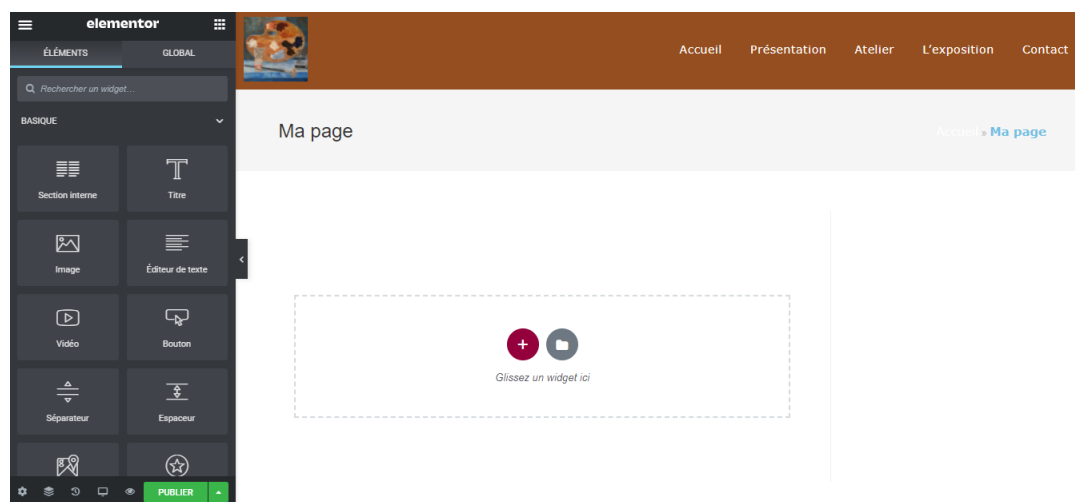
elementor

ÉLÉMENTS
GLOBAL

Rechercher un widget...

BASIQUE

Section interne
Titre
Image
Éditeur de texte
Vidéo
Bouton
Séparateur
Espaceur

PUBLIER

Accueil
Présentation
Atelier
L'exposition
Contact

Ma page

Accueil » Ma page

Glissez un widget ici